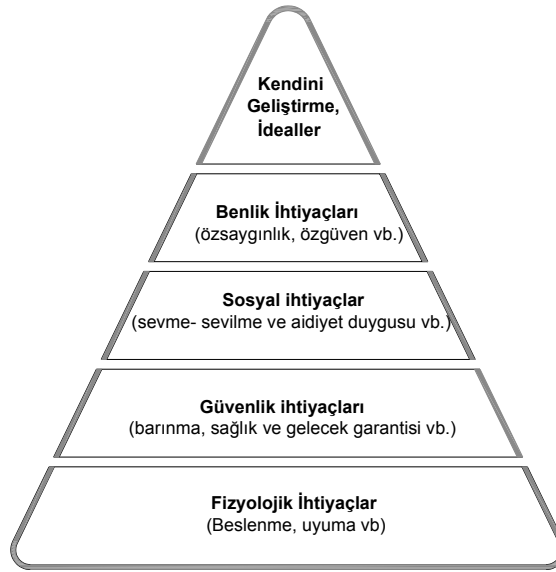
Kendini Geliştirme, İdealler

Benlik İhtiyaçları
(özsaygınlık, özgüven vb.)

Sosyal ihtiyaçlar
(sevme- sevilme ve aidiyet duygusu vb.)

Güvenlik ihtiyaçları
(barınma, sağlık ve gelecek garantisi vb.)

Fizyolojik İhtiyaçlar
(Beslenme, uyuma vb)